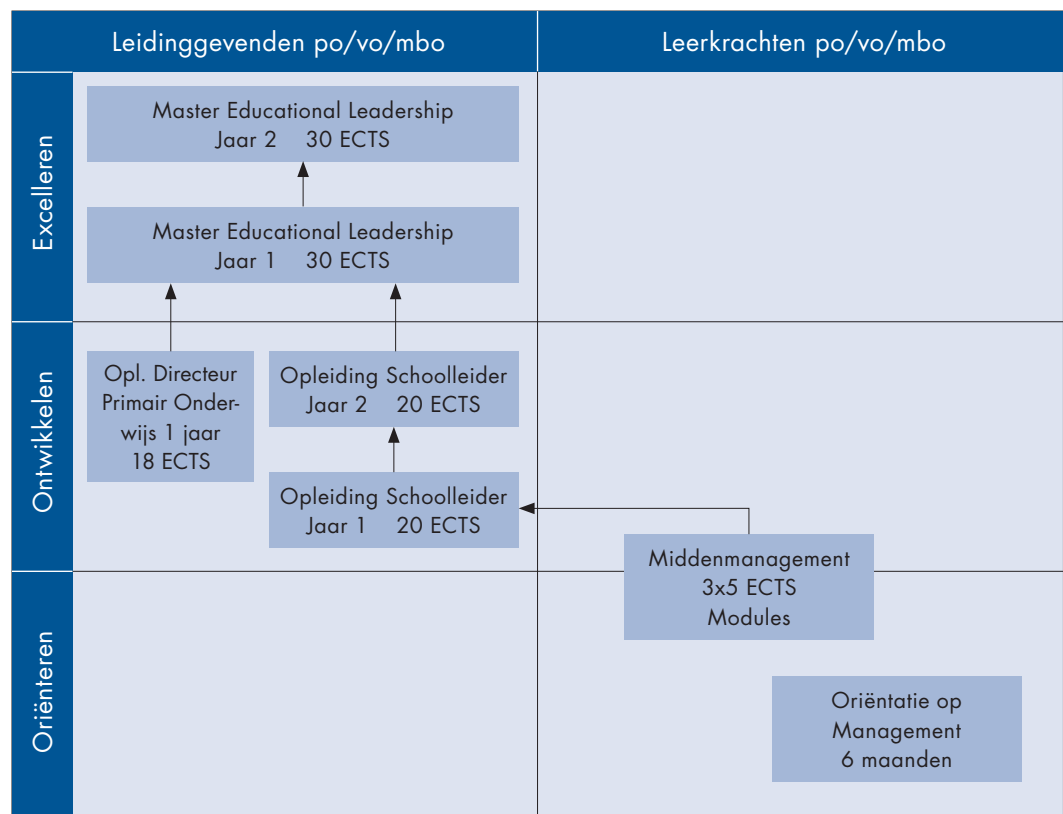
Leidinggevenden po/vo/mbo

Leerkrachten po/vo/mbo

Excelleren

Master Educational Leadership
Jaar 2 30 ECTS

Master Educational Leadership
Jaar 1 30 ECTS

Ontwikkelen

Opl. Directeur Primair Onderwijs 1 jaar
18 ECTS

Opleiding Schoolleider
Jaar 2 20 ECTS

Opleiding Schoolleider
Jaar 1 20 ECTS

Middenmanagement
3x5 ECTS
Modules

Oriënteren

Oriëntatie op Management
6 maanden